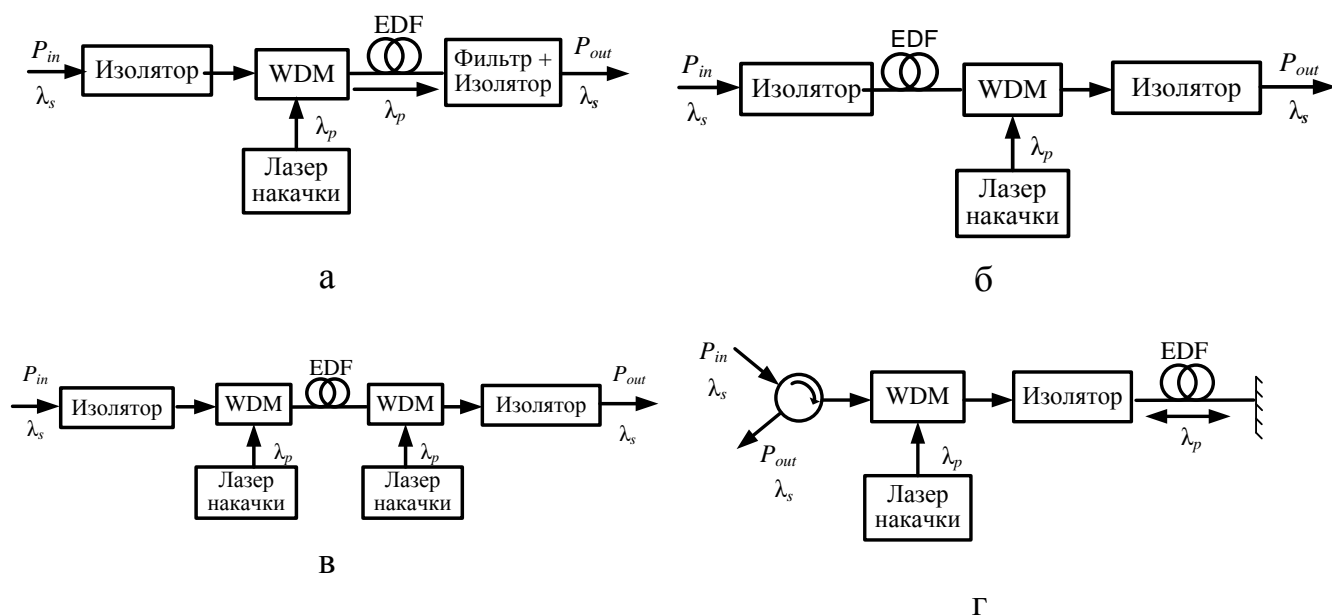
$P_{in}$ $\lambda_s$ Изолятор WDM EDF $\lambda_p$ Фильтр + Изолятор $P_{out}$ $\lambda_s$ $\lambda_p$ Лазер накачки

а

$P_{in}$ $\lambda_s$ Изолятор EDF WDM Изолятор $P_{out}$ $\lambda_s$ $\lambda_p$ Лазер накачки

б

$P_{in}$ $\lambda_s$ Изолятор WDM EDF WDM Изолятор $P_{out}$ $\lambda_s$ $\lambda_p$ Лазер накачки $\lambda_p$ Лазер накачки

в

$P_{in}$ $\lambda_s$ $P_{out}$ $\lambda_s$ WDM Изолятор EDF $\lambda_p$ $\lambda_p$ Лазер накачки

г